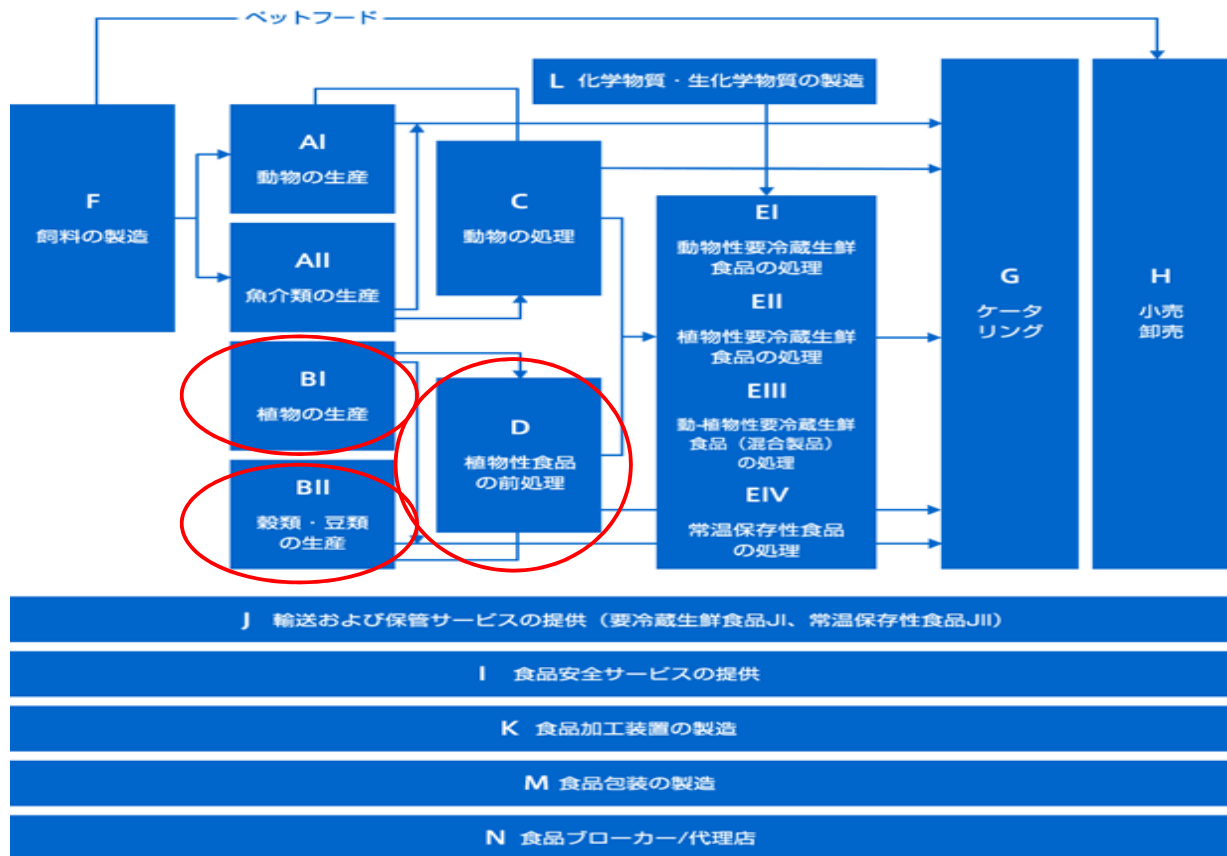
ペットフード

L 化学物質・生化学物質の製造

F
飼料の製造

AI
動物の生産

AII
魚介類の生産

BI
植物の生産

BII
穀類・豆類の生産

C
動物の処理

D
植物性食品の前処理

EI
動物性要冷蔵生鮮食品の処理

EII
植物性要冷蔵生鮮食品の処理

EIII
動-植物性要冷蔵生鮮食品（混合製品）の処理

EIV
常温保存性食品の処理

G
ケータリング

H
小売
卸売

J 輸送および保管サービスの提供（要冷蔵生鮮食品JI、常温保存性食品JII）

I 食品安全サービスの提供

K 食品加工装置の製造

M 食品包装の製造

N 食品ブローカー/代理店